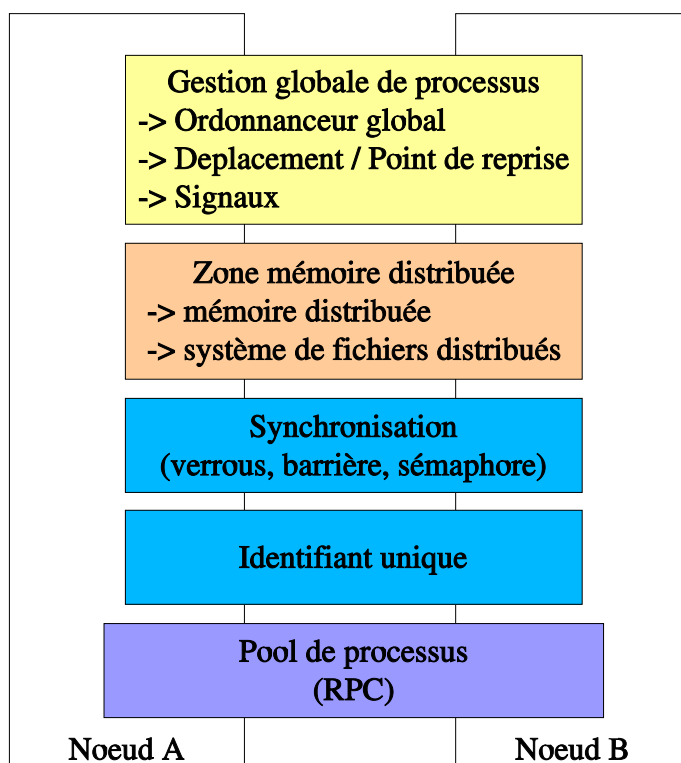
Gestion globale de processus
-> Ordonnanceur global
-> Deplacement / Point de reprise
-> Signaux

Zone mémoire distribuée
-> mémoire distribuée
-> système de fichiers distribués

Synchronisation
(verrous, barrière, sémaphore)

Identifiant unique

Pool de processus
(RPC)

Noeud A

Noeud B